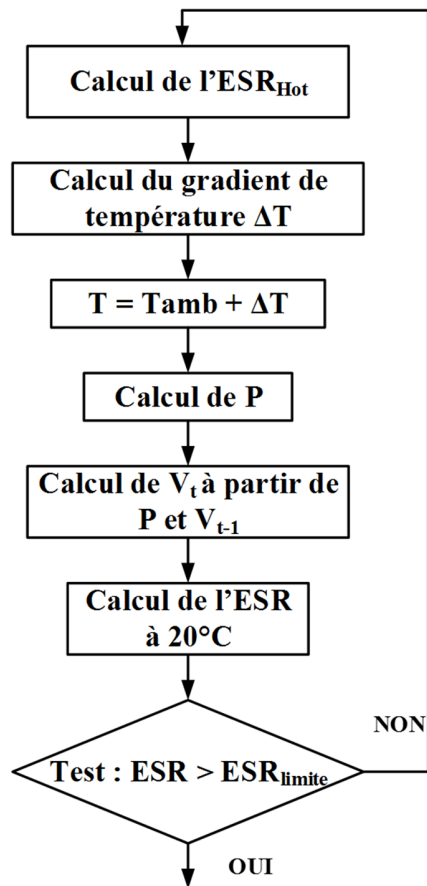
Calcul de l'$ESR_{Hot}$

Calcul du gradient de température $\Delta T$

$T = Tamb + \Delta T$

Calcul de P

Calcul de $V_t$ à partir de P et $V_{t-1}$

Calcul de l'ESR à 20°C

NON

Test : $ESR > ESR_{limite}$

OUI